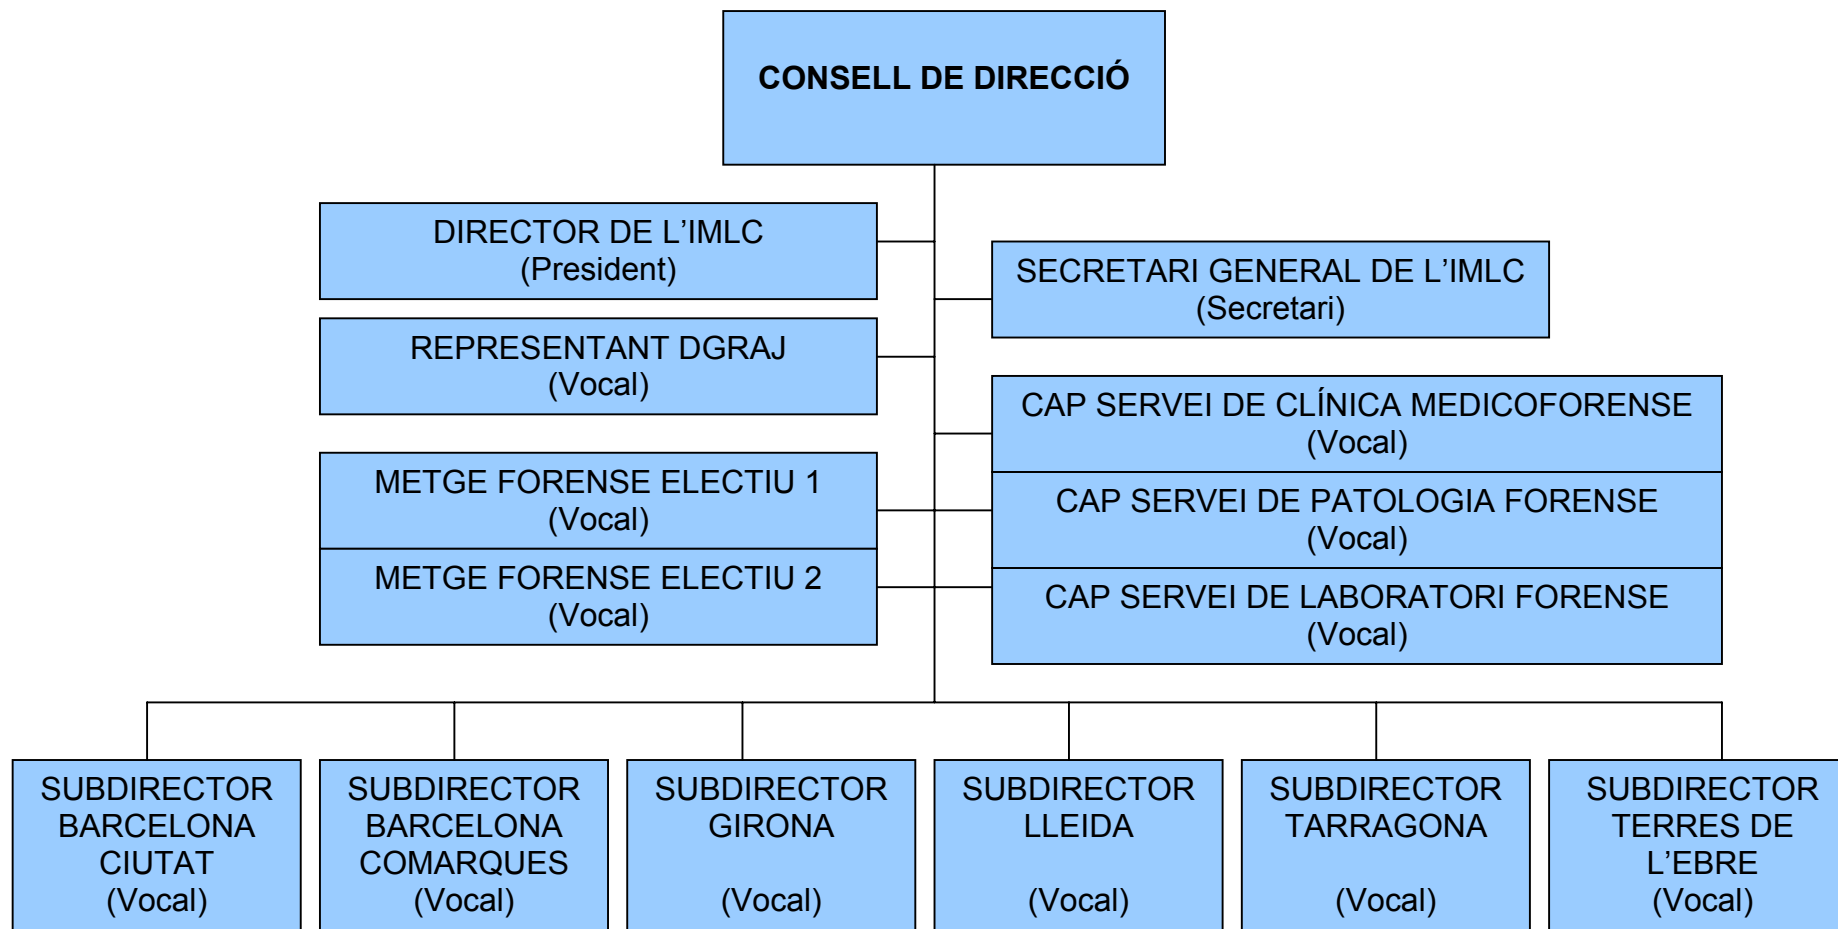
CONSELL DE DIRECCIÓ

DIRECTOR DE L'IMLC
(President)

REPRESENTANT DGRAJ
(Vocal)

METGE FORENSE ELECTIU 1
(Vocal)

METGE FORENSE ELECTIU 2
(Vocal)

SECRETARI GENERAL DE L'IMLC
(Secretari)

CAP SERVEI DE CLÍNICA MEDICOFORENSE
(Vocal)

CAP SERVEI DE PATOLOGIA FORENSE
(Vocal)

CAP SERVEI DE LABORATORI FORENSE
(Vocal)

SUBDIRECTOR BARCELONA CIUTAT
(Vocal)

SUBDIRECTOR BARCELONA COMARQUES
(Vocal)

SUBDIRECTOR GIRONA
(Vocal)

SUBDIRECTOR LLEIDA
(Vocal)

SUBDIRECTOR TARRAGONA
(Vocal)

SUBDIRECTOR TERRES DE L'EBRE
(Vocal)